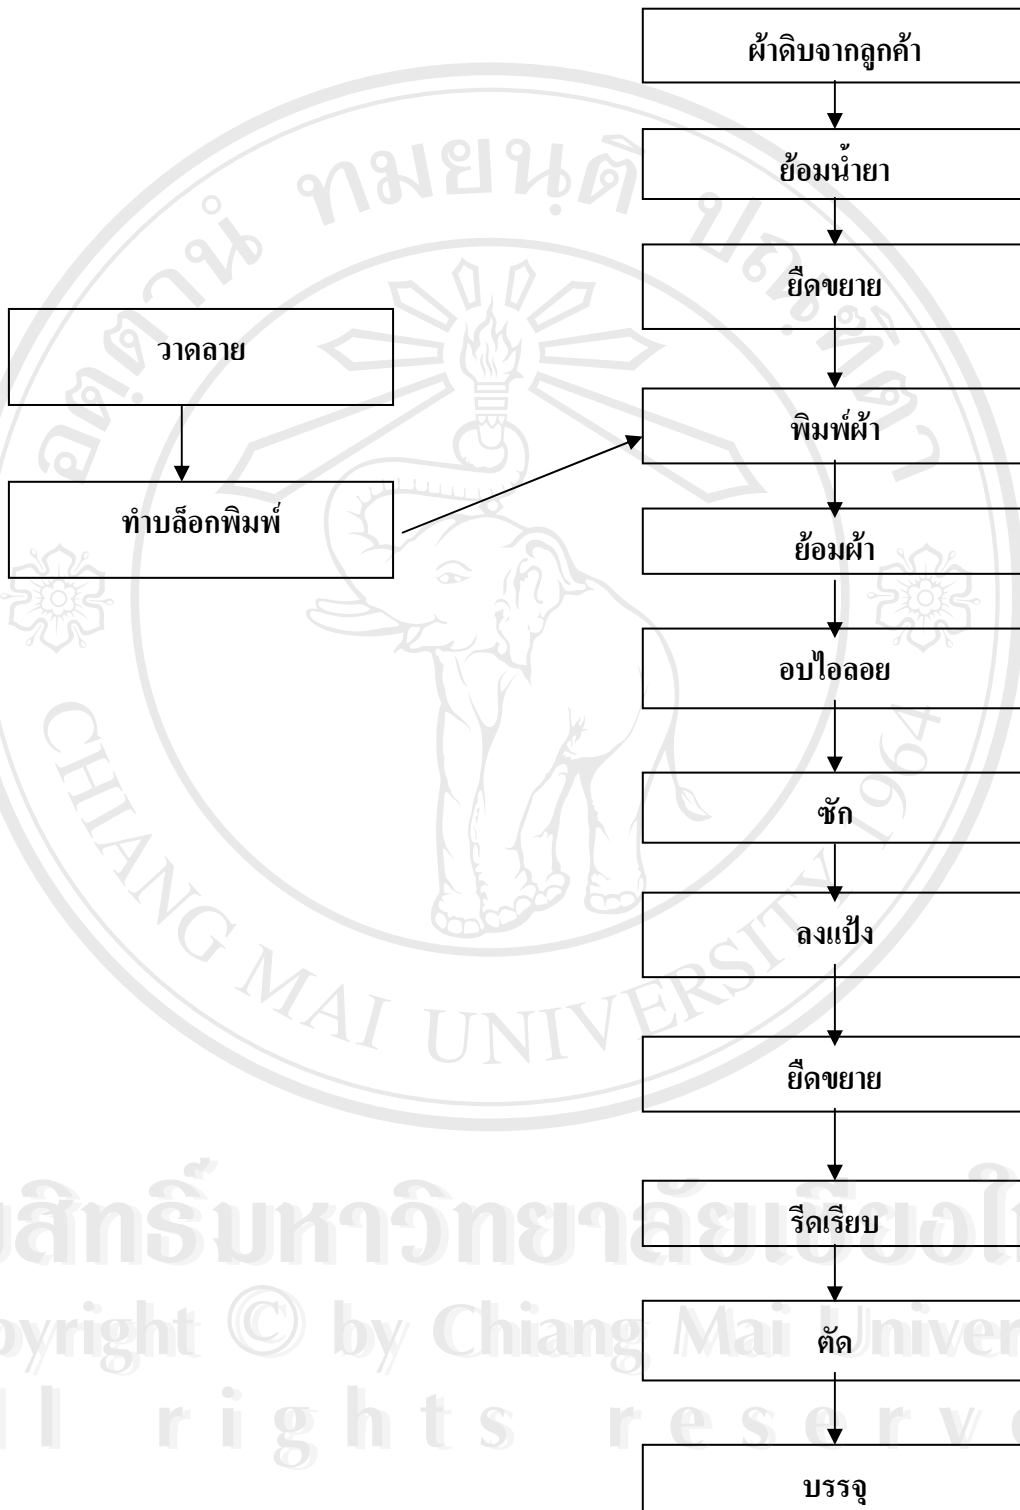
ผ้าดิบจากลูกค้า

ย้อมน้ำยา

ยืดขยาย

วาดลาย

พิมพ์ผ้า

ทำบล็อกพิมพ์

ย้อมผ้า

อบไอลอย

ซัก

ลงแป้ง

ยืดขยาย

รีดเรียบ

ตัด

บรรจุ

ลิขสิทธิ์มหาวิทยาลัยเชียงใหม่
Copyright © by Chiang Mai University
All rights reserved

CHIANG MAI UNIVERSITY 1964